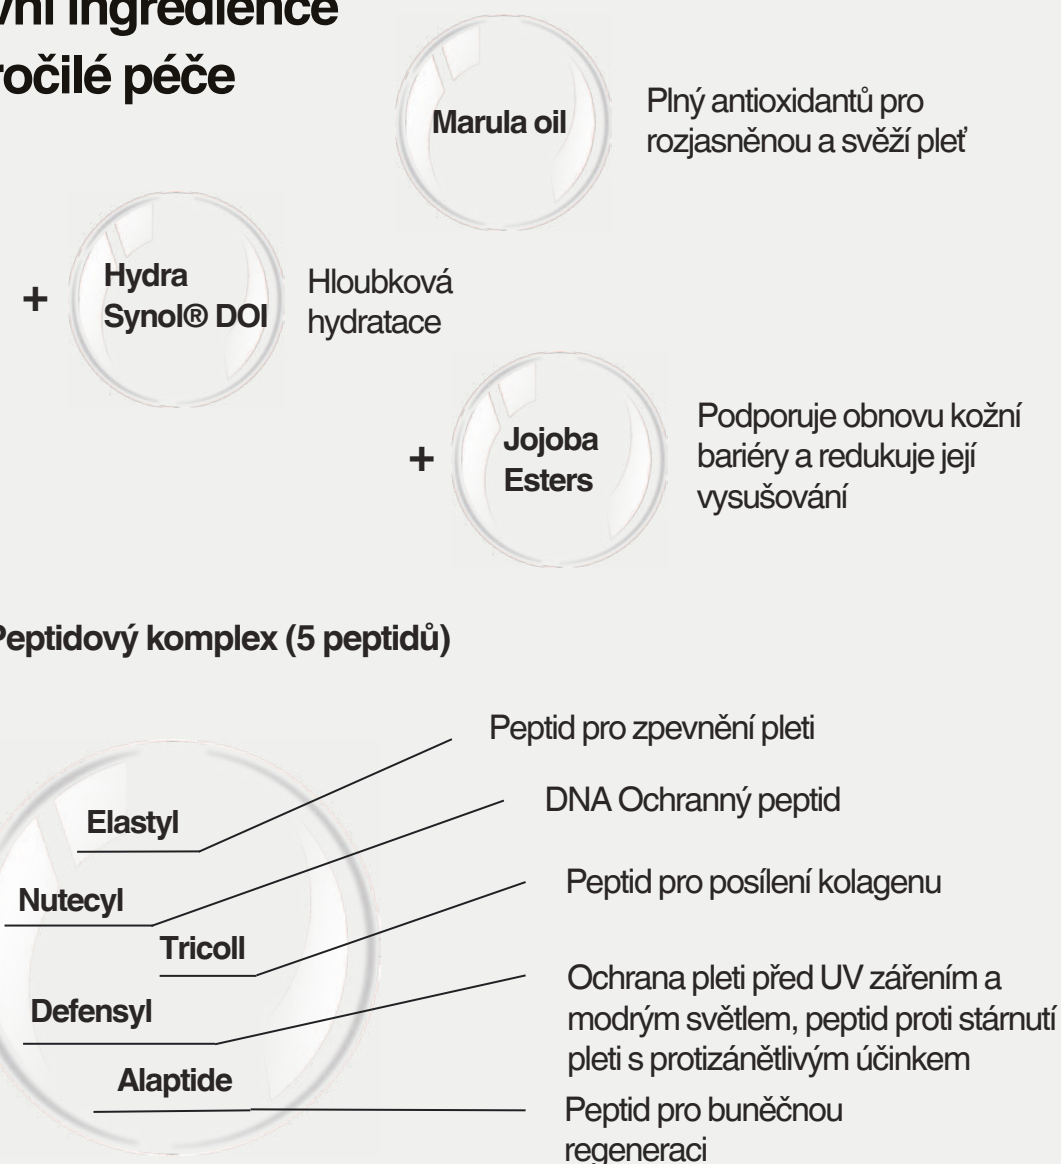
vní ingredience
ročilé péče

Marula oil

Plný antioxidantů pro rozjasněnou a svěží pleť

+ Hydra Synol® DOI

Hloubková hydratace

+ Jojoba Esters

Podporuje obnovu kožní bariéry a redukuje její vysušování

Peptidový komplex (5 peptidů)

Elastyl
Nutecyl
Tricoll
Defensyl
Alaptide

Peptid pro zpevnění pleti

DNA Ochranný peptid

Peptid pro posílení kolagenu

Ochrana pleti před UV zářením a modrým světlem, peptid proti stárnutí pleti s protizánětlivým účinkem

Peptid pro buněčnou regeneraci